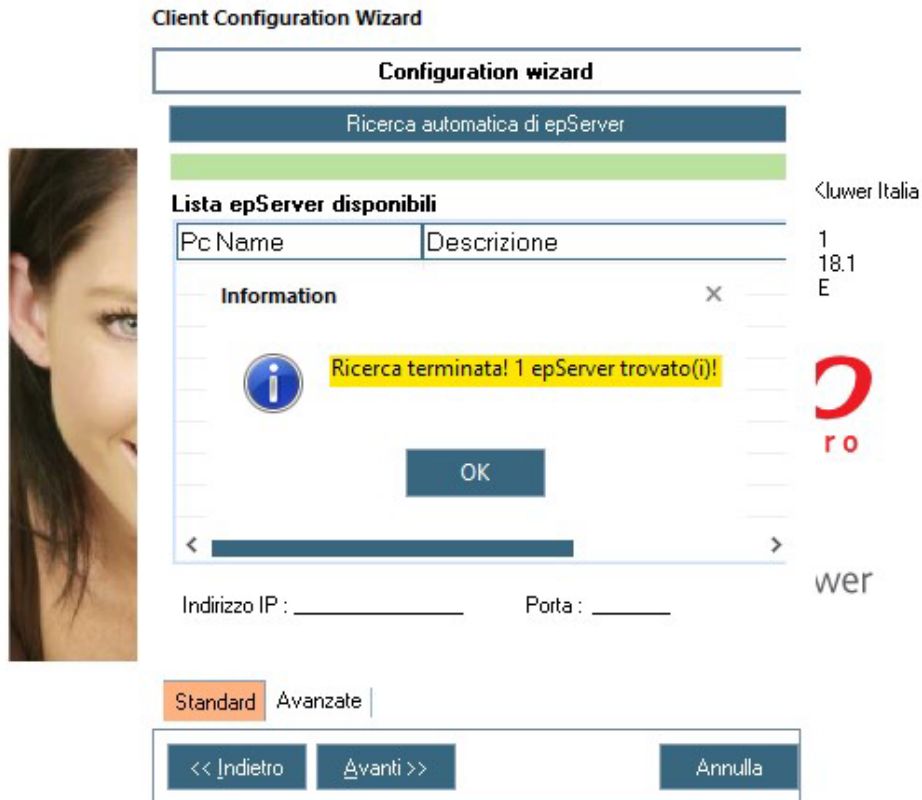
Client Configuration Wizard

Configuration wizard

Ricerca automatica di epServer

Lista epServer disponibili

| Pc Name | Descrizione |
|---|---|

Information ×

Ricerca terminata! 1 epServer trovato(i)!

OK

<  >

Indirizzo IP : ________ Porta : ______

Standard Avanzate

<< Indietro Avanti >> Annulla

Kluwer Italia
1
18.1
E
ro
wer